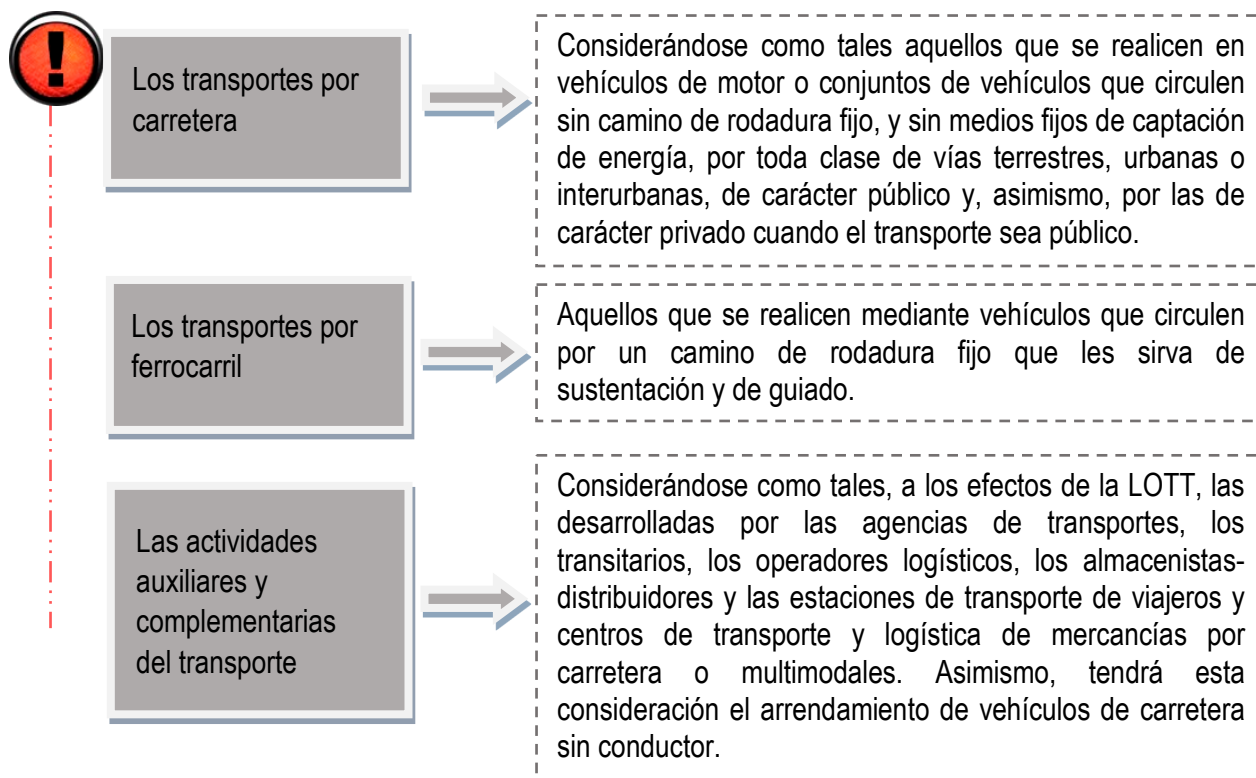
!

Los transportes por carretera

Considerándose como tales aquellos que se realicen en vehículos de motor o conjuntos de vehículos que circulen sin camino de rodadura fijo, y sin medios fijos de captación de energía, por toda clase de vías terrestres, urbanas o interurbanas, de carácter público y, asimismo, por las de carácter privado cuando el transporte sea público.

Los transportes por ferrocarril

Aquellos que se realicen mediante vehículos que circulen por un camino de rodadura fijo que les sirva de sustentación y de guiado.

Las actividades auxiliares y complementarias del transporte

Considerándose como tales, a los efectos de la LOTT, las desarrolladas por las agencias de transportes, los transitarios, los operadores logísticos, los almacenistas-distribuidores y las estaciones de transporte de viajeros y centros de transporte y logística de mercancías por carretera o multimodales. Asimismo, tendrá esta consideración el arrendamiento de vehículos de carretera sin conductor.